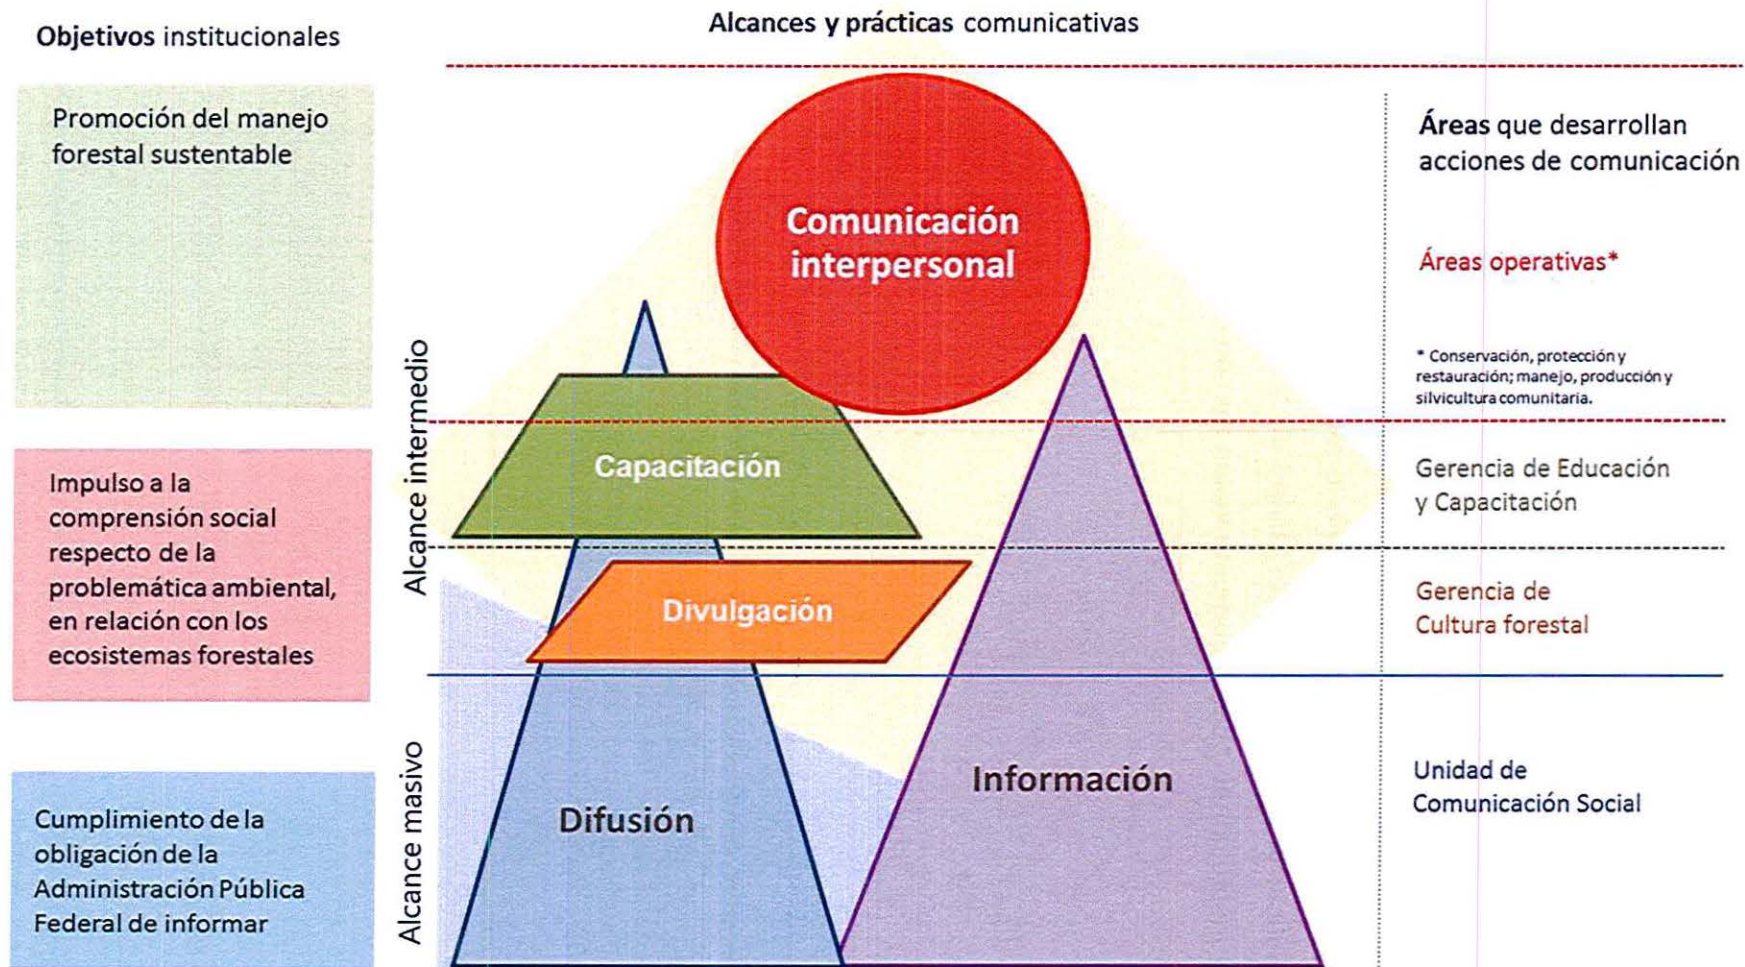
Objetivos institucionales

Alcances y prácticas comunicativas

Promoción del manejo forestal sustentable

Comunicación interpersonal

Áreas que desarrollan acciones de comunicación

Áreas operativas*

* Conservación, protección y restauración; manejo, producción y silvicultura comunitaria.

Alcance intermedio

Capacitación

Gerencia de Educación y Capacitación

Impulso a la comprensión social respecto de la problemática ambiental, en relación con los ecosistemas forestales

Divulgación

Gerencia de Cultura forestal

Alcance masivo

Información

Difusión

Unidad de Comunicación Social

Cumplimiento de la obligación de la Administración Pública Federal de informar